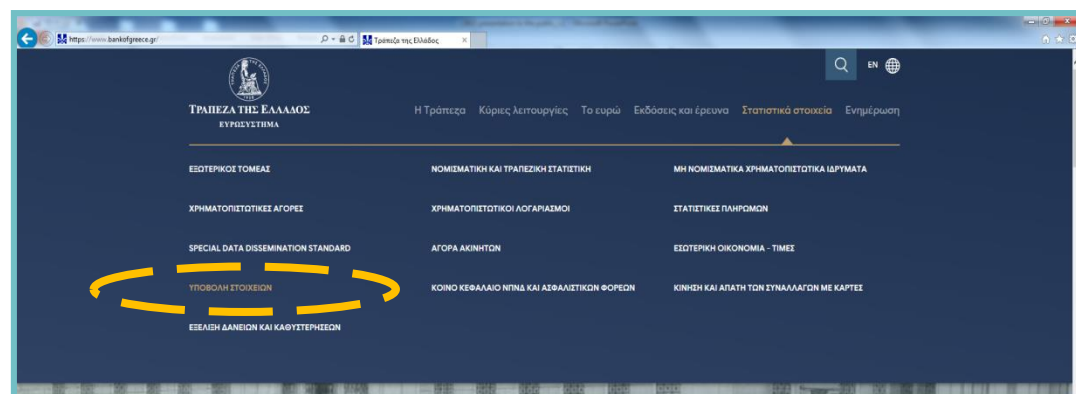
https://www.bankofgreece.gr/

Τράπεζα της Ελλάδος

ΤΡΑΠΕΖΑ ΤΗΣ ΕΛΛΑΔΟΣ
ΕΥΡΩΣΥΣΤΗΜΑ

EN

Η Τράπεζα Κύριες λειτουργίες Το ευρώ Εκδόσεις και έρευνα Στατιστικά στοιχεία Ενημέρωση

ΕΞΩΤΕΡΙΚΟΣ ΤΟΜΕΑΣ

ΧΡΗΜΑΤΟΠΙΣΤΩΤΙΚΕΣ ΑΓΟΡΕΣ

SPECIAL DATA DISSEMINATION STANDARD

ΥΠΟΒΟΛΗ ΣΤΟΙΧΕΙΩΝ

ΕΞΕΛΙΞΗ ΔΑΝΕΙΩΝ ΚΑΙ ΚΑΘΥΣΤΕΡΗΣΕΩΝ

ΝΟΜΙΣΜΑΤΙΚΗ ΚΑΙ ΤΡΑΠΕΖΙΚΗ ΣΤΑΤΙΣΤΙΚΗ

ΧΡΗΜΑΤΟΠΙΣΤΩΤΙΚΟΙ ΛΟΓΑΡΙΑΣΜΟΙ

ΑΓΟΡΑ ΑΚΙΝΗΤΩΝ

ΚΟΙΝΟ ΚΕΦΑΛΑΙΟ ΝΠΙΔ ΚΑΙ ΑΣΦΑΛΙΣΤΙΚΩΝ ΦΟΡΕΩΝ

ΜΗ ΝΟΜΙΣΜΑΤΙΚΑ ΧΡΗΜΑΤΟΠΙΣΤΩΤΙΚΑ ΙΔΡΥΜΑΤΑ

ΣΤΑΤΙΣΤΙΚΕΣ ΠΛΗΡΩΜΩΝ

ΕΣΩΤΕΡΙΚΗ ΟΙΚΟΝΟΜΙΑ - ΤΙΜΕΣ

ΚΙΝΗΣΗ ΚΑΙ ΑΠΑΤΗ ΤΩΝ ΣΥΝΑΛΛΑΓΩΝ ΜΕ ΚΑΡΤΕΣ